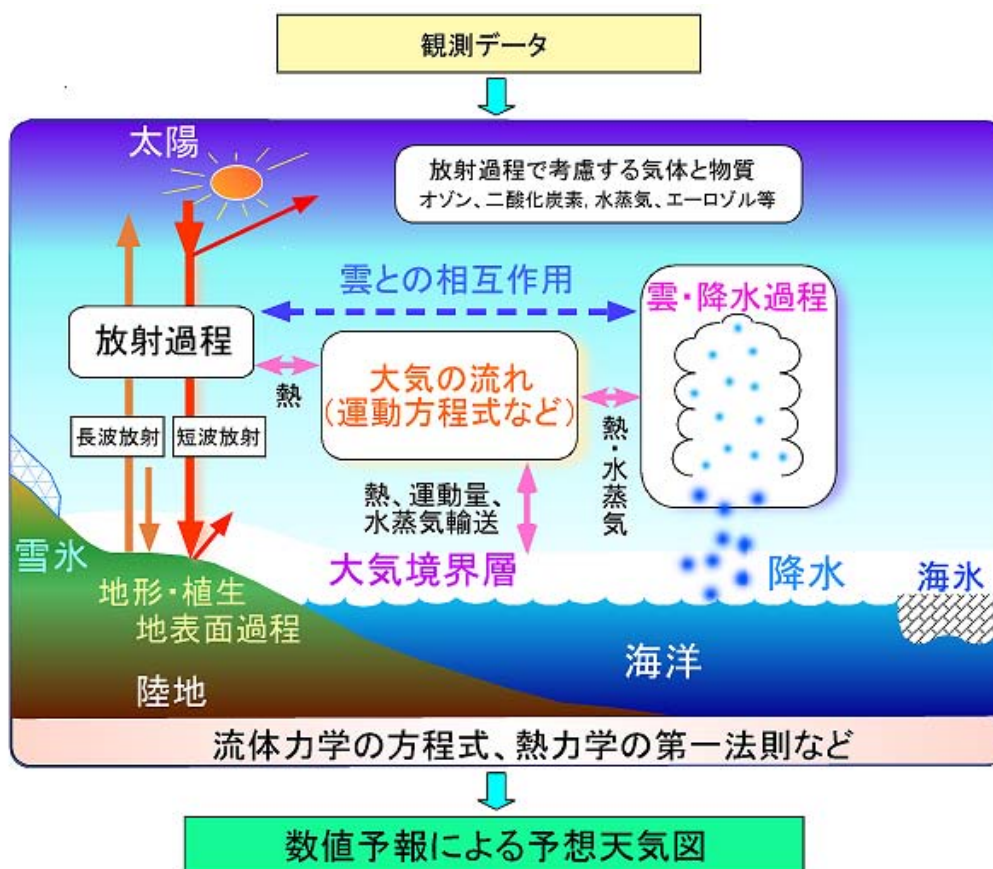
観測データ

太陽

放射過程で考慮する気体と物質
オゾン、二酸化炭素, 水蒸気、エーロゾル等

雲との相互作用

雲・降水過程

放射過程

熱

大気の流れ
(運動方程式など)

熱・水蒸気

長波放射

短波放射

熱、運動量、水蒸気輸送

雪氷

大気境界層

降水

海氷

地形・植生
地表面過程

海洋

陸地

流体力学の方程式、熱力学の第一法則など

数値予報による予想天気図